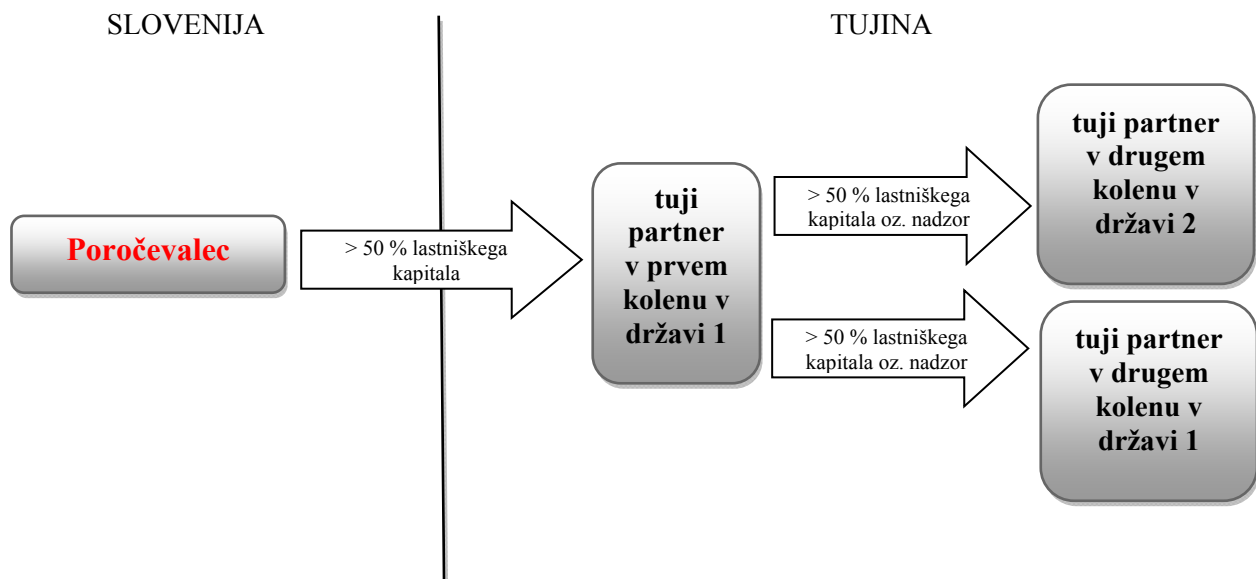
SLOVENIJA

TUJINA

Poročevalec

> 50 % lastniškega kapitala

tuji partner v prvem kolenu v državi 1

> 50 % lastniškega kapitala oz. nadzor

tuji partner v drugem kolenu v državi 2

> 50 % lastniškega kapitala oz. nadzor

tuji partner v drugem kolenu v državi 1